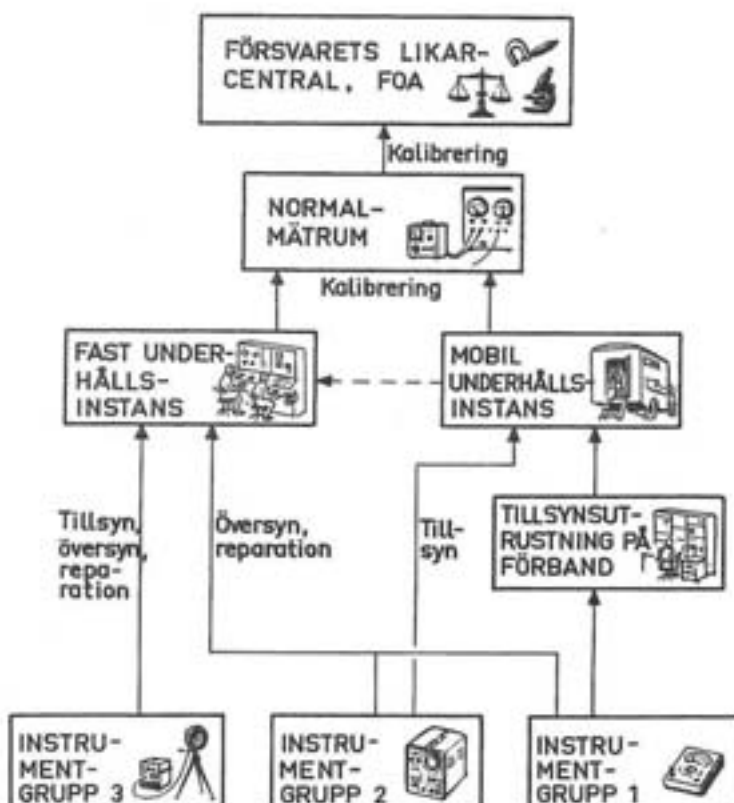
FÖRSVARETS LIKARCENTRAL, FOA

Kalibrering

NORMALMÄTRUM

Kalibrering

FAST UNDERHÅLLSINSTANS

MOBIL UNDERHÅLLSINSTANS

Tillsyn, översyn, reparation

Översyn, reparation

Tillsyn

TILLSYNSUTRUSTNING PÅ FÖRBAND

INSTRUMENTGRUPP 3

INSTRUMENTGRUPP 2

INSTRUMENTGRUPP 1